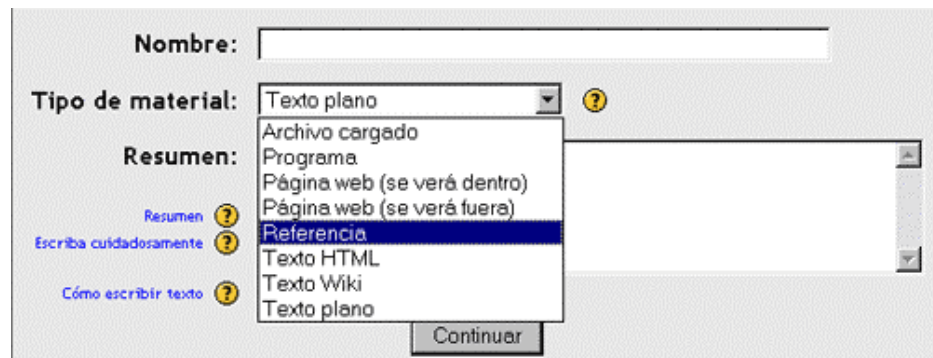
Nombre:

Tipo de material: Texto plano

Archivo cargado
Programa
Página web (se verá dentro)
Página web (se verá fuera)
Referencia
Texto HTML
Texto Wiki
Texto plano

Resumen:

Resumen ?
Escriba cuidadosamente ?
Cómo escribir texto ?

Continuar